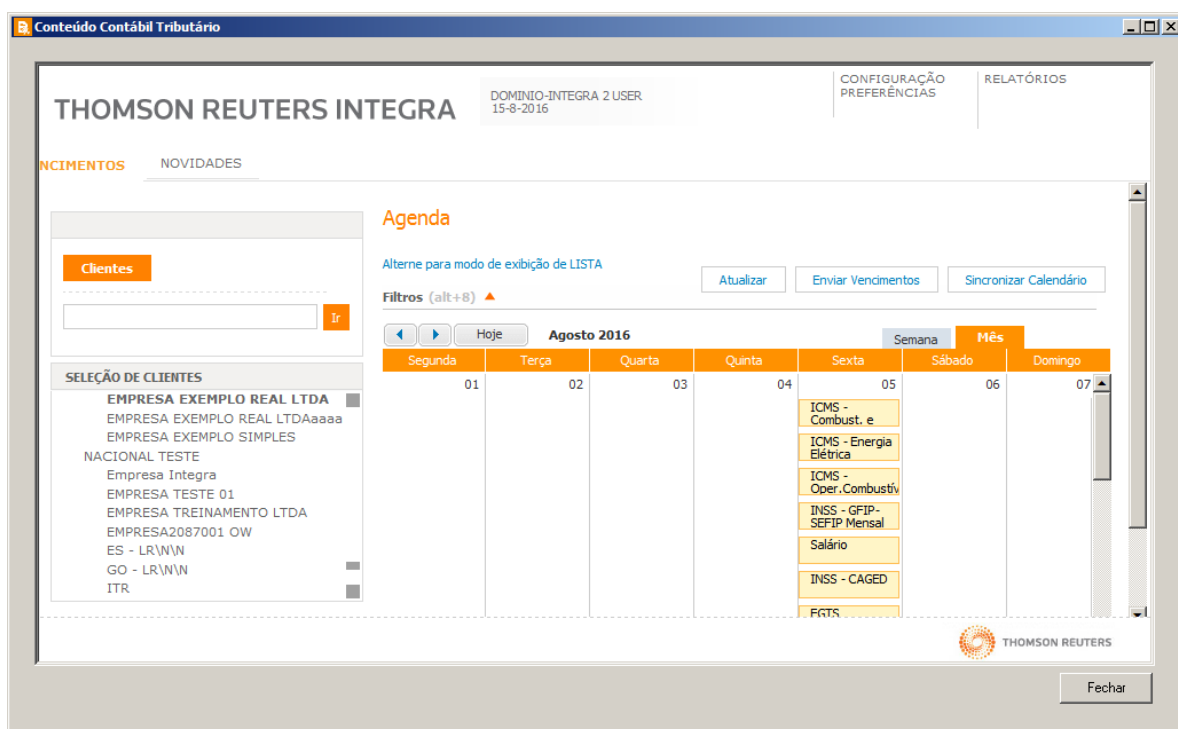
Conteúdo Contábil Tributário

THOMSON REUTERS INTEGRA

DOMINIO-INTEGRA 2 USER
15-8-2016

CONFIGURAÇÃO
PREFERÊNCIAS

RELATÓRIOS

NCIMENTOS NOVIDADES

Clientes

Ir

SELEÇÃO DE CLIENTES
EMPRESA EXEMPLO REAL LTDA
EMPRESA EXEMPLO REAL LTDAaaaa
EMPRESA EXEMPLO SIMPLES NACIONAL TESTE
Empresa Integra
EMPRESA TESTE 01
EMPRESA TREINAMENTO LTDA
EMPRESA2087001 OW
ES - LR\N\N
GO - LR\N\N
ITR

Agenda

Alterne para modo de exibição de LISTA

Atualizar Enviar Vencimentos Sincronizar Calendário

Filtros (alt+8)

Hoje Agosto 2016

Semana Mês

| Segunda | Terça | Quarta | Quinta | Sexta | Sábado | Domingo |
|---|---|---|---|---|---|---|
| 01 | 02 | 03 | 04 | 05 | 06 | 07 |
| | | | | ICMS - Combust. e<br>ICMS - Energia Elétrica<br>ICMS - Oper.Combustív<br>INSS - GFIP-SEFIP Mensal<br>Salário<br>INSS - CAGED<br>FGTS | | |

THOMSON REUTERS

Fechar